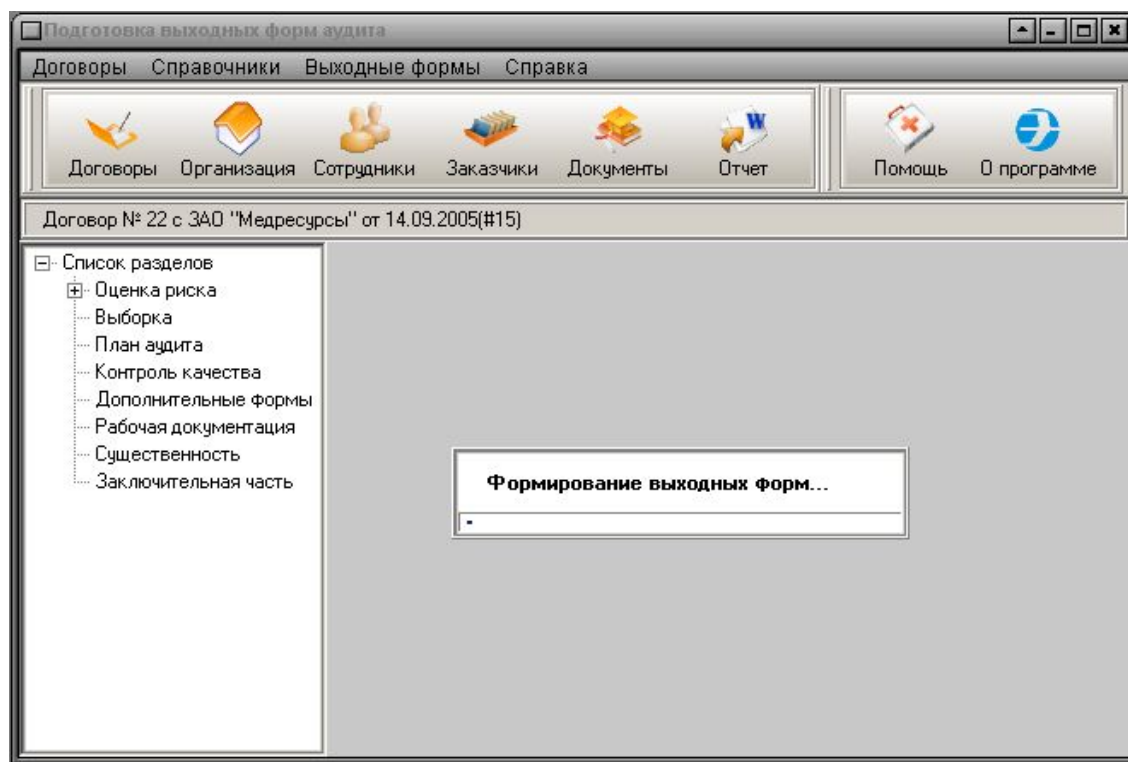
Подготовка выходных форм аудита

Договоры Справочники Выходные формы Справка

Договоры Организация Сотрудники Заказчики Документы Отчет Помощь О программе

Договор № 22 с ЗАО "Медресурсы" от 14.09.2005(#15)

Список разделов
Оценка риска
Выборка
План аудита
Контроль качества
Дополнительные формы
Рабочая документация
Существенность
Заключительная часть

Формирование выходных форм...